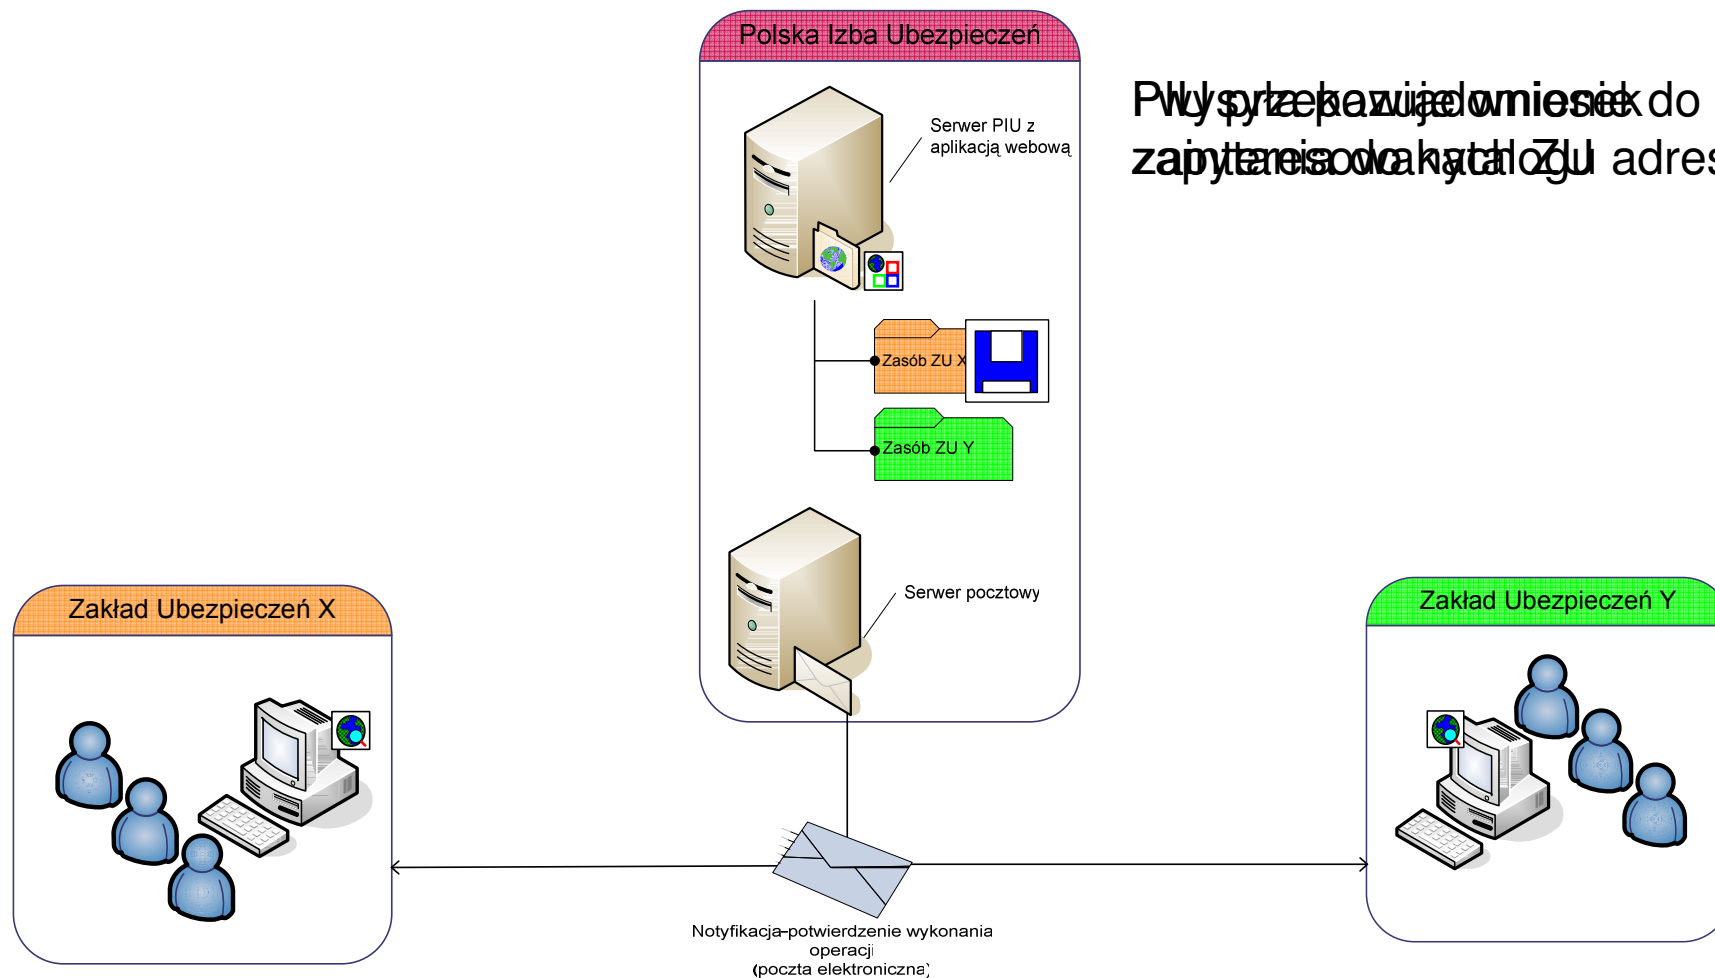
Polska Izba Ubezpieczeń

Serwer PIU z aplikacją webową

Zasób ZU X

Zasób ZU Y

Serwer pocztowy

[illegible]

Zakład Ubezpieczeń X

Zakład Ubezpieczeń Y

Notyfikacja-potwierdzenie wykonania operacji (poczta elektroniczna)